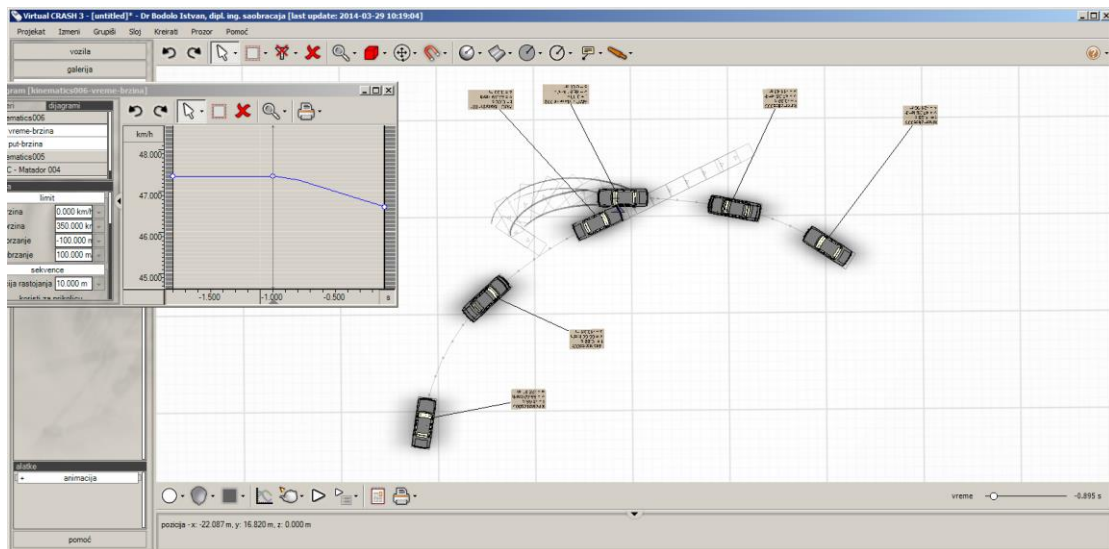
Virtual CRASH 3 - [untitled]* - Dr Bodolo Istvan, dipl. ing. saobracaja [last update: 2014-03-29 10:19:04]

Projekat Izmeni Grupiši Sloj Kreirati Prozor Pomoć

vozila
galerija

gram [kinematics006-vreme-brzina]
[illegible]n dijagrami
ematics006
vreme-brzina
put-brzina
ematics005
C - Matador 004

limit
rzina 0.000 km/h
rzina 350.000 km
brzanje -100.000 m
brzanje 100.000 m
sekvence
ija rastojanja 10.000 m

km/h
48.000
47.000
46.000
45.000
-1.500
-1.000
-0.500
s

alatke
+ animacija

pomoć

vreme -0.895 s

pozicija - x: -22.087 m, y: 16.820 m, z: 0.000 m